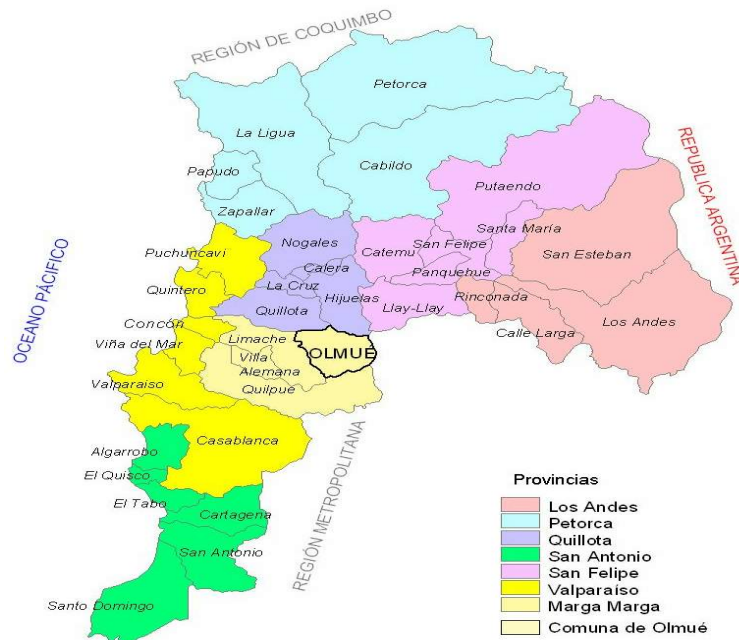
REGIÓN DE COQUIMBO

REPUBLICA ARGENTINA

OCEANO PÁCIFICO

Petorca

La Ligua

Cabildo

Papudo

Putaendo

Zapallar

Santa María

Nogales

Catemu

San Felipe

San Esteban

Puchuncaví

Calera

Panquehue

La Cruz

Quintero

Hijuelas

Rinconada

Llay-Llay

Quillota

Los Andes

Concón

Calle Larga

Limache

OLMUE

Viña del Mar

Villa Alemana

Valparaíso

Quilpue

Casablanca

Algarrobo

REGIÓN METROPOLITANA

El Quisco

El Tabo

Cartagena

San Antonio

Santo Domingo

Provincias

Los Andes

Petorca

Quillota

San Antonio

San Felipe

Valparaíso

Marga Marga

Comuna de Olmué